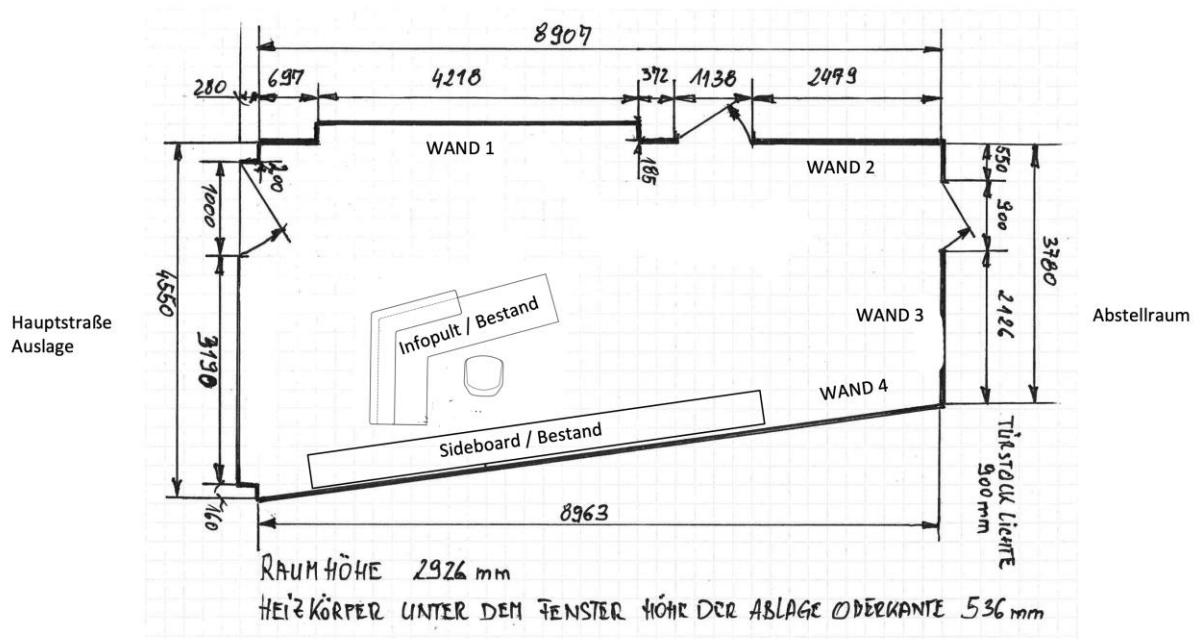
8907

280 697 4218 372 1138 2479

WAND 1

185

WAND 2

200

1000

550

900

3780

4550

3190

2126

Hauptstraße
Auslage

Infopult / Bestand

WAND 3

Abstellraum

WAND 4

Sideboard / Bestand

160

TÜRSTOCK LICHTE 900 mm

8963

RAUMHÖHE 2926 mm
HEIZKÖRPER UNTER DEM FENSTER HÖHE DER ABLAGE OBERKANTE 536 mm